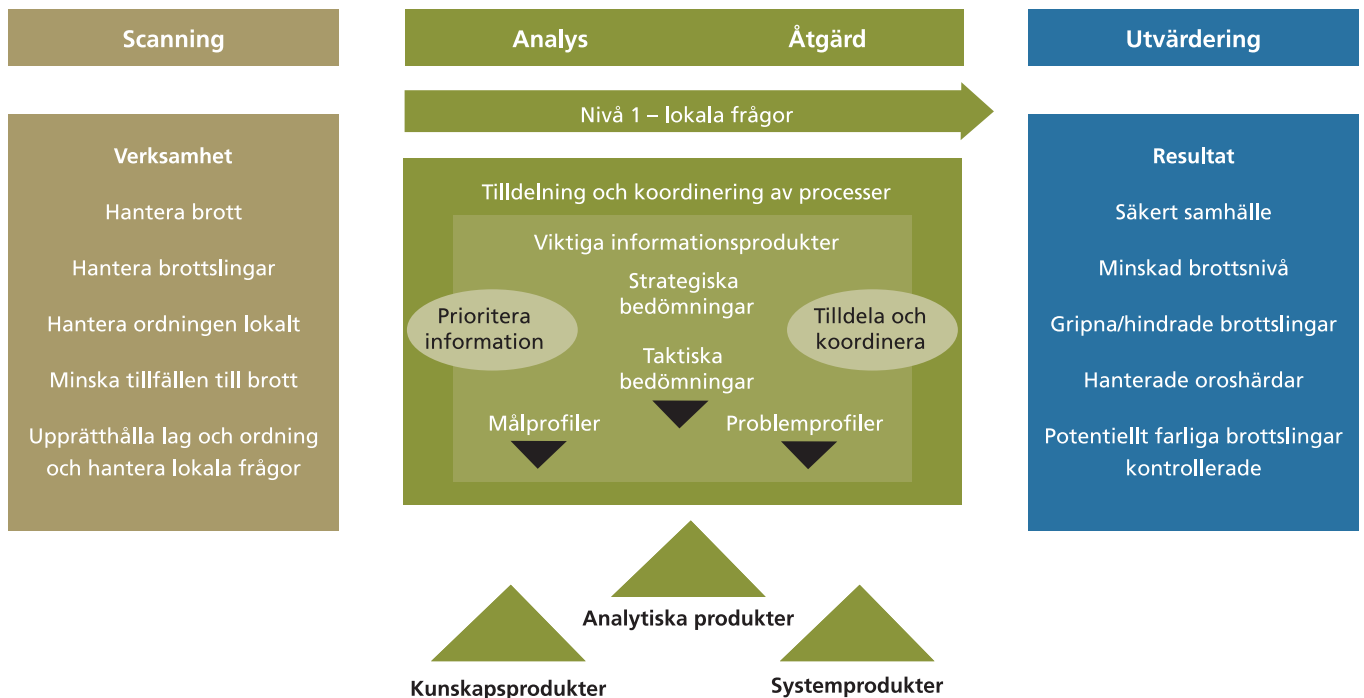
Scanning

Analys

Åtgärd

Utvärdering

Nivå 1 – lokala frågor

Verksamhet

Hantera brott

Hantera brottslingar

Hantera ordningen lokalt

Minska tillfällen till brott

Upprätthålla lag och ordning och hantera lokala frågor

Tilldelning och koordinering av processer

Viktiga informationsprodukter

Strategiska bedömningar

Prioritera information

Tilldela och koordinera

Taktiska bedömningar

Målprofiler

Problemprofiler

Resultat

Säkert samhälle

Minskad brottsnivå

Gripna/hindrade brottslingar

Hanterade oroshärdar

Potentiellt farliga brottslingar kontrollerade

Analytiska produkter

Kunskapsprodukter

Systemprodukter